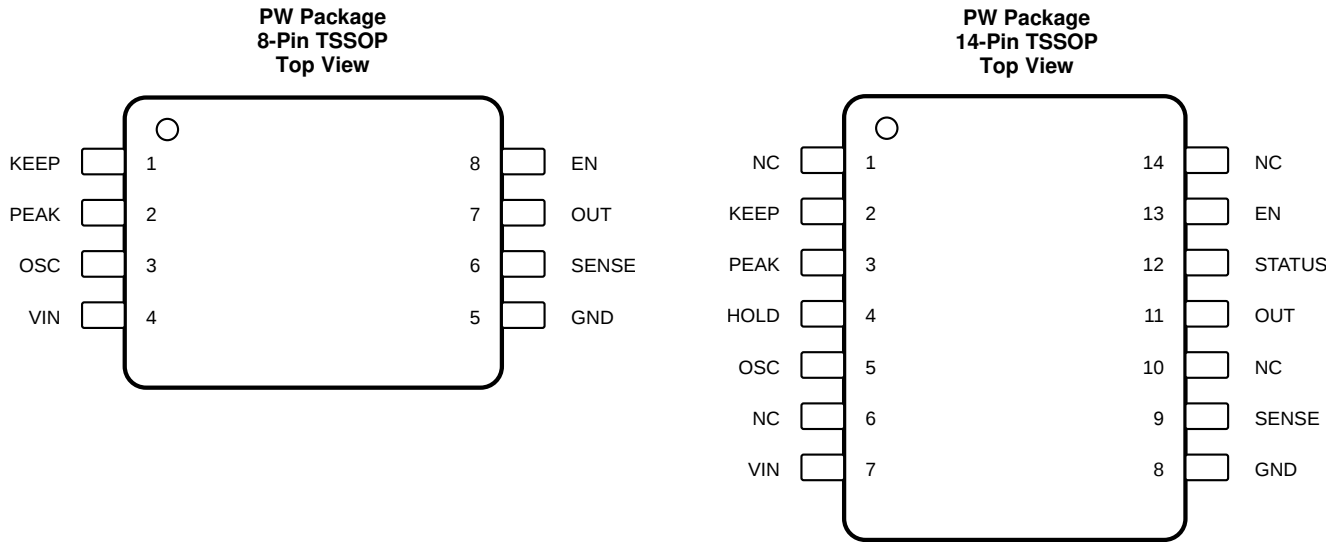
PW Package
8-Pin TSSOP
Top View

KEEP 1
PEAK 2
OSC 3
VIN 4

8 EN
7 OUT
6 SENSE
5 GND

PW Package
14-Pin TSSOP
Top View

NC 1
KEEP 2
PEAK 3
HOLD 4
OSC 5
NC 6
VIN 7

14 NC
13 EN
12 STATUS
11 OUT
10 NC
9 SENSE
8 GND